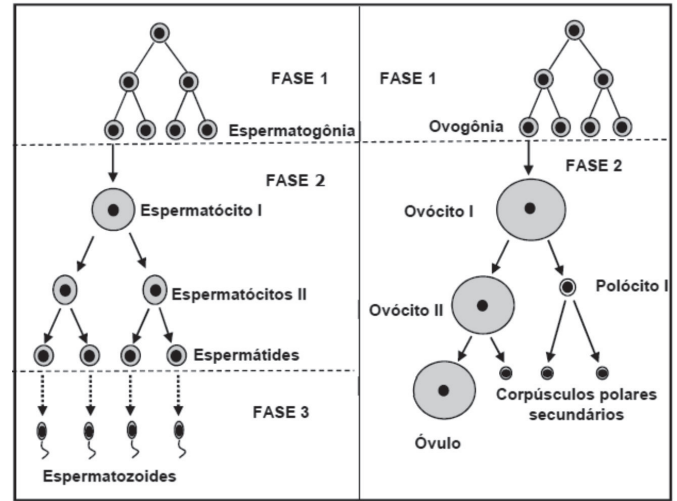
FASE 1

Espermatogônia

FASE 2

Espermatócito I

Espermatócitos II

Espermátides

FASE 3

Espermatozoides

FASE 1

Ovogônia

FASE 2

Ovócito I

Ovócito II

Polócito I

Óvulo

Corpúsculos polares secundários